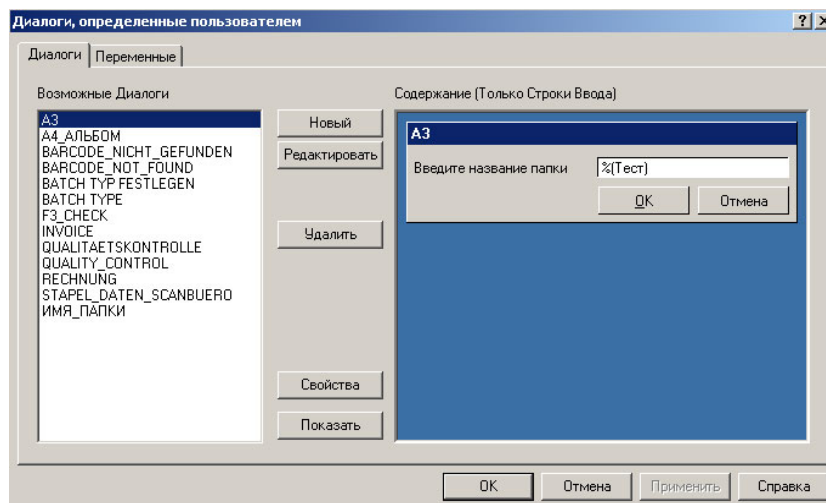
Диалоги, определенные пользователем

?

Диалоги | Переменные

Возможные Диалоги

A3
A4_АЛЬБОМ
BARCODE_NICHT_GEFUNDEN
BARCODE_NOT_FOUND
BATCH TYP FESTLEGEN
BATCH TYPE
F3_CHECK
INVOICE
QUALITAETSKONTROLLE
QUALITY_CONTROL
RECHNUNG
STAPEL_DATEN_SCANBUERO
ИМЯ_ПАПКИ

Новый
Редактировать
Удалить
Свойства
Показать

Содержание (Только Строки Ввода)

A3
Введите название папки
%(Тест)
OK
Отмена

OK
Отмена
Применить
Справка